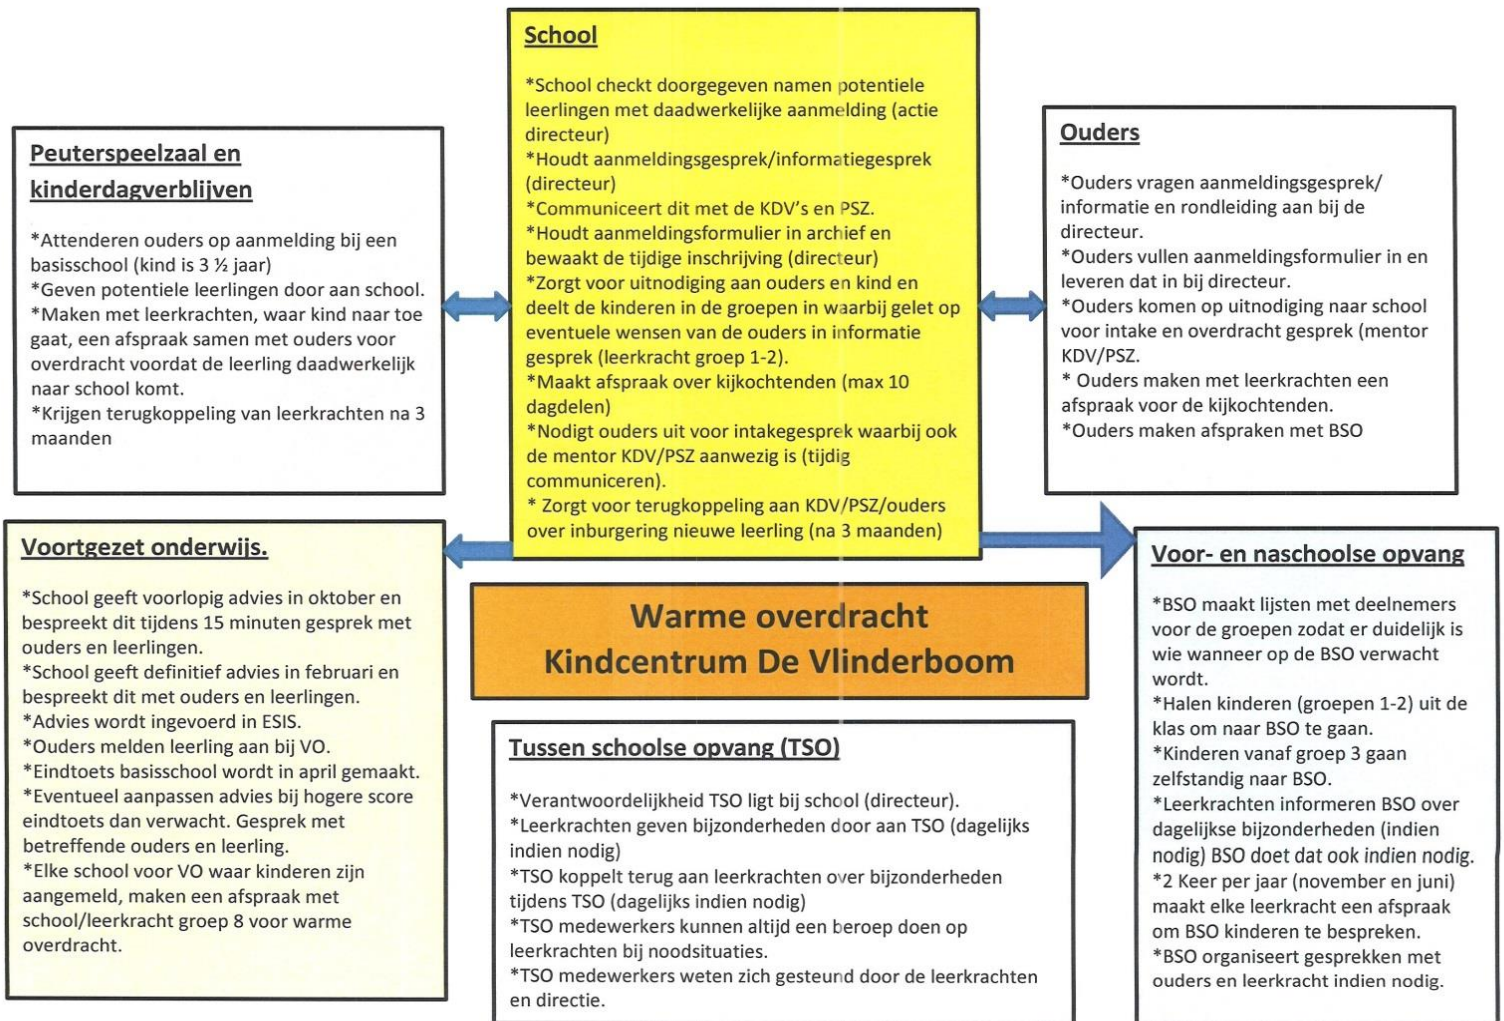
School

*School checkt doorgegeven namen potentiele leerlingen met daadwerkelijke aanmelding (actie directeur)
*Houdt aanmeldingsgesprek/informatiegesprek (directeur)
*Communiceert dit met de KDV's en PSZ.
*Houdt aanmeldingsformulier in archief en bewaakt de tijdige inschrijving (directeur)
*Zorgt voor uitnodiging aan ouders en kind en deelt de kinderen in de groepen in waarbij gelet op eventuele wensen van de ouders in informatie gesprek (leerkracht groep 1-2).
*Maakt afspraak over kijkochtenden (max 10 dagdelen)
*Nodigt ouders uit voor intakegesprek waarbij ook de mentor KDV/PSZ aanwezig is (tijdig communiceren).
* Zorgt voor terugkoppeling aan KDV/PSZ/ouders over inburgering nieuwe leerling (na 3 maanden)

Peuterspeelzaal en kinderdagverblijven

*Attenderen ouders op aanmelding bij een basisschool (kind is 3 ½ jaar)
*Geven potentiele leerlingen door aan school.
*Maken met leerkrachten, waar kind naar toe gaat, een afspraak samen met ouders voor overdracht voordat de leerling daadwerkelijk naar school komt.
*Krijgen terugkoppeling van leerkrachten na 3 maanden

Ouders

*Ouders vragen aanmeldingsgesprek/ informatie en rondleiding aan bij de directeur.
*Ouders vullen aanmeldingsformulier in en leveren dat in bij directeur.
*Ouders komen op uitnodiging naar school voor intake en overdracht gesprek (mentor KDV/PSZ.
* Ouders maken met leerkrachten een afspraak voor de kijkochtenden.
*Ouders maken afspraken met BSO

Voortgezet onderwijs.

*School geeft voorlopig advies in oktober en bespreekt dit tijdens 15 minuten gesprek met ouders en leerlingen.
*School geeft definitief advies in februari en bespreekt dit met ouders en leerlingen.
*Advies wordt ingevoerd in ESIS.
*Ouders melden leerling aan bij VO.
*Eindtoets basisschool wordt in april gemaakt.
*Eventueel aanpassen advies bij hogere score eindtoets dan verwacht. Gesprek met betreffende ouders en leerling.
*Elke school voor VO waar kinderen zijn aangemeld, maken een afspraak met school/leerkracht groep 8 voor warme overdracht.

Warme overdracht
Kindcentrum De Vlinderboom

Tussen schoolse opvang (TSO)

*Verantwoordelijkheid TSO ligt bij school (directeur).
*Leerkrachten geven bijzonderheden door aan TSO (dagelijks indien nodig)
*TSO koppelt terug aan leerkrachten over bijzonderheden tijdens TSO (dagelijks indien nodig)
*TSO medewerkers kunnen altijd een beroep doen op leerkrachten bij noodsituaties.
*TSO medewerkers weten zich gesteund door de leerkrachten en directie.

Voor- en naschoolse opvang

*BSO maakt lijsten met deelnemers voor de groepen zodat er duidelijk is wie wanneer op de BSO verwacht wordt.
*Halen kinderen (groepen 1-2) uit de klas om naar BSO te gaan.
*Kinderen vanaf groep 3 gaan zelfstandig naar BSO.
*Leerkrachten informeren BSO over dagelijkse bijzonderheden (indien nodig) BSO doet dat ook indien nodig.
*2 Keer per jaar (november en juni) maakt elke leerkracht een afspraak om BSO kinderen te bespreken.
*BSO organiseert gesprekken met ouders en leerkracht indien nodig.